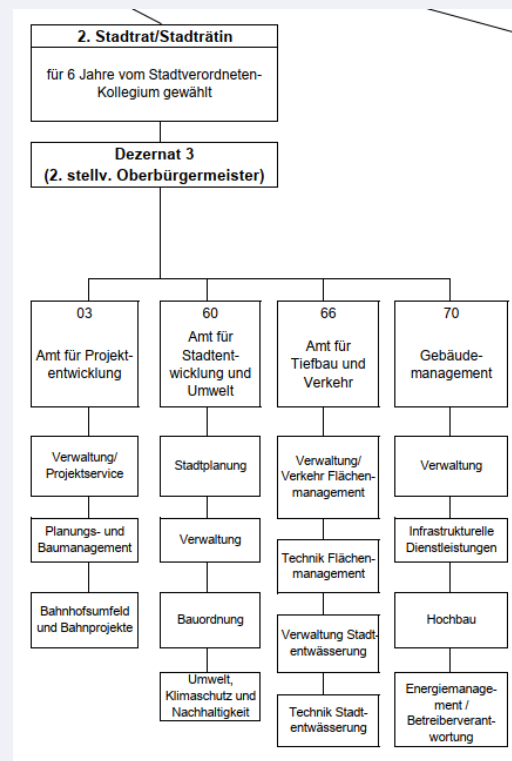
2. Stadtrat/Stadträtin

für 6 Jahre vom Stadtverordneten-Kollegium gewählt

Dezernat 3
(2. stellv. Oberbürgermeister)

03
Amt für Projektentwicklung

Verwaltung/
Projektservice

Planungs- und Baumanagement

Bahnhofsumfeld und Bahnprojekte

60
Amt für Stadtentwicklung und Umwelt

Stadtplanung

Verwaltung

Bauordnung

Umwelt, Klimaschutz und Nachhaltigkeit

66
Amt für Tiefbau und Verkehr

Verwaltung/
Verkehr Flächenmanagement

Technik Flächenmanagement

Verwaltung Stadtentwässerung

Technik Stadtentwässerung

70
Gebäudemanagement

Verwaltung

Infrastrukturelle Dienstleistungen

Hochbau

Energiemanagement / Betreiberverantwortung